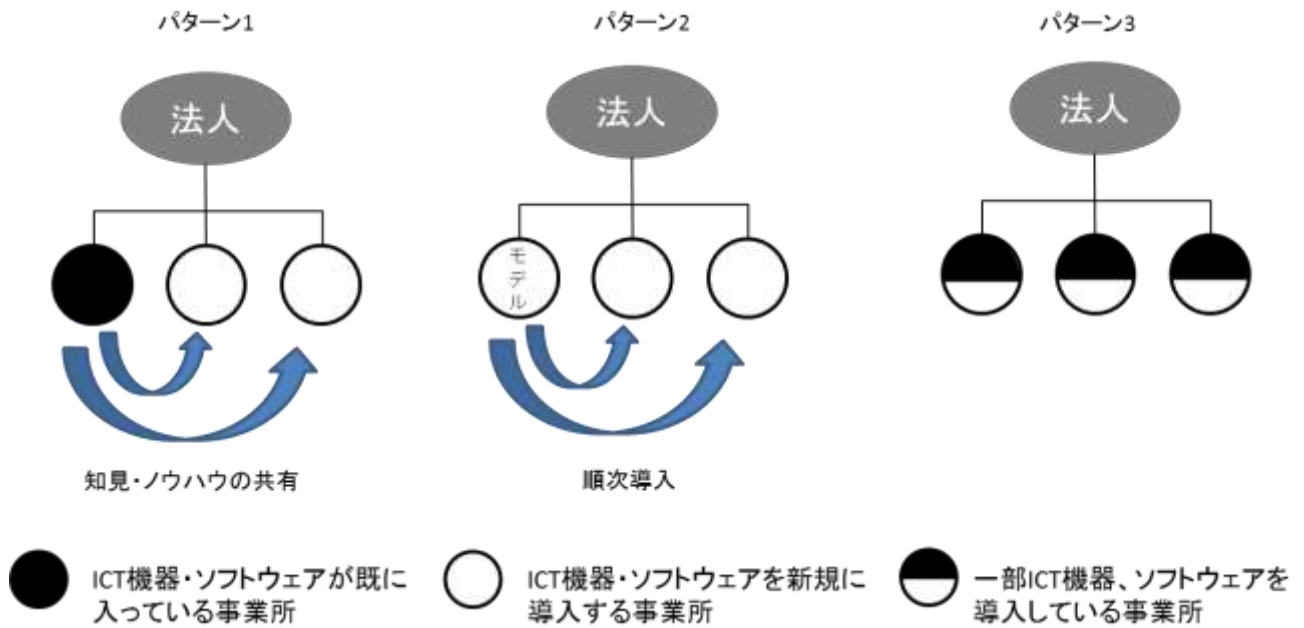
パターン1

法人

知見・ノウハウの共有

パターン2

法人

モデル

順次導入

パターン3

法人

ICT機器・ソフトウェアが既に入っている事業所

ICT機器・ソフトウェアを新規に導入する事業所

一部ICT機器、ソフトウェアを導入している事業所